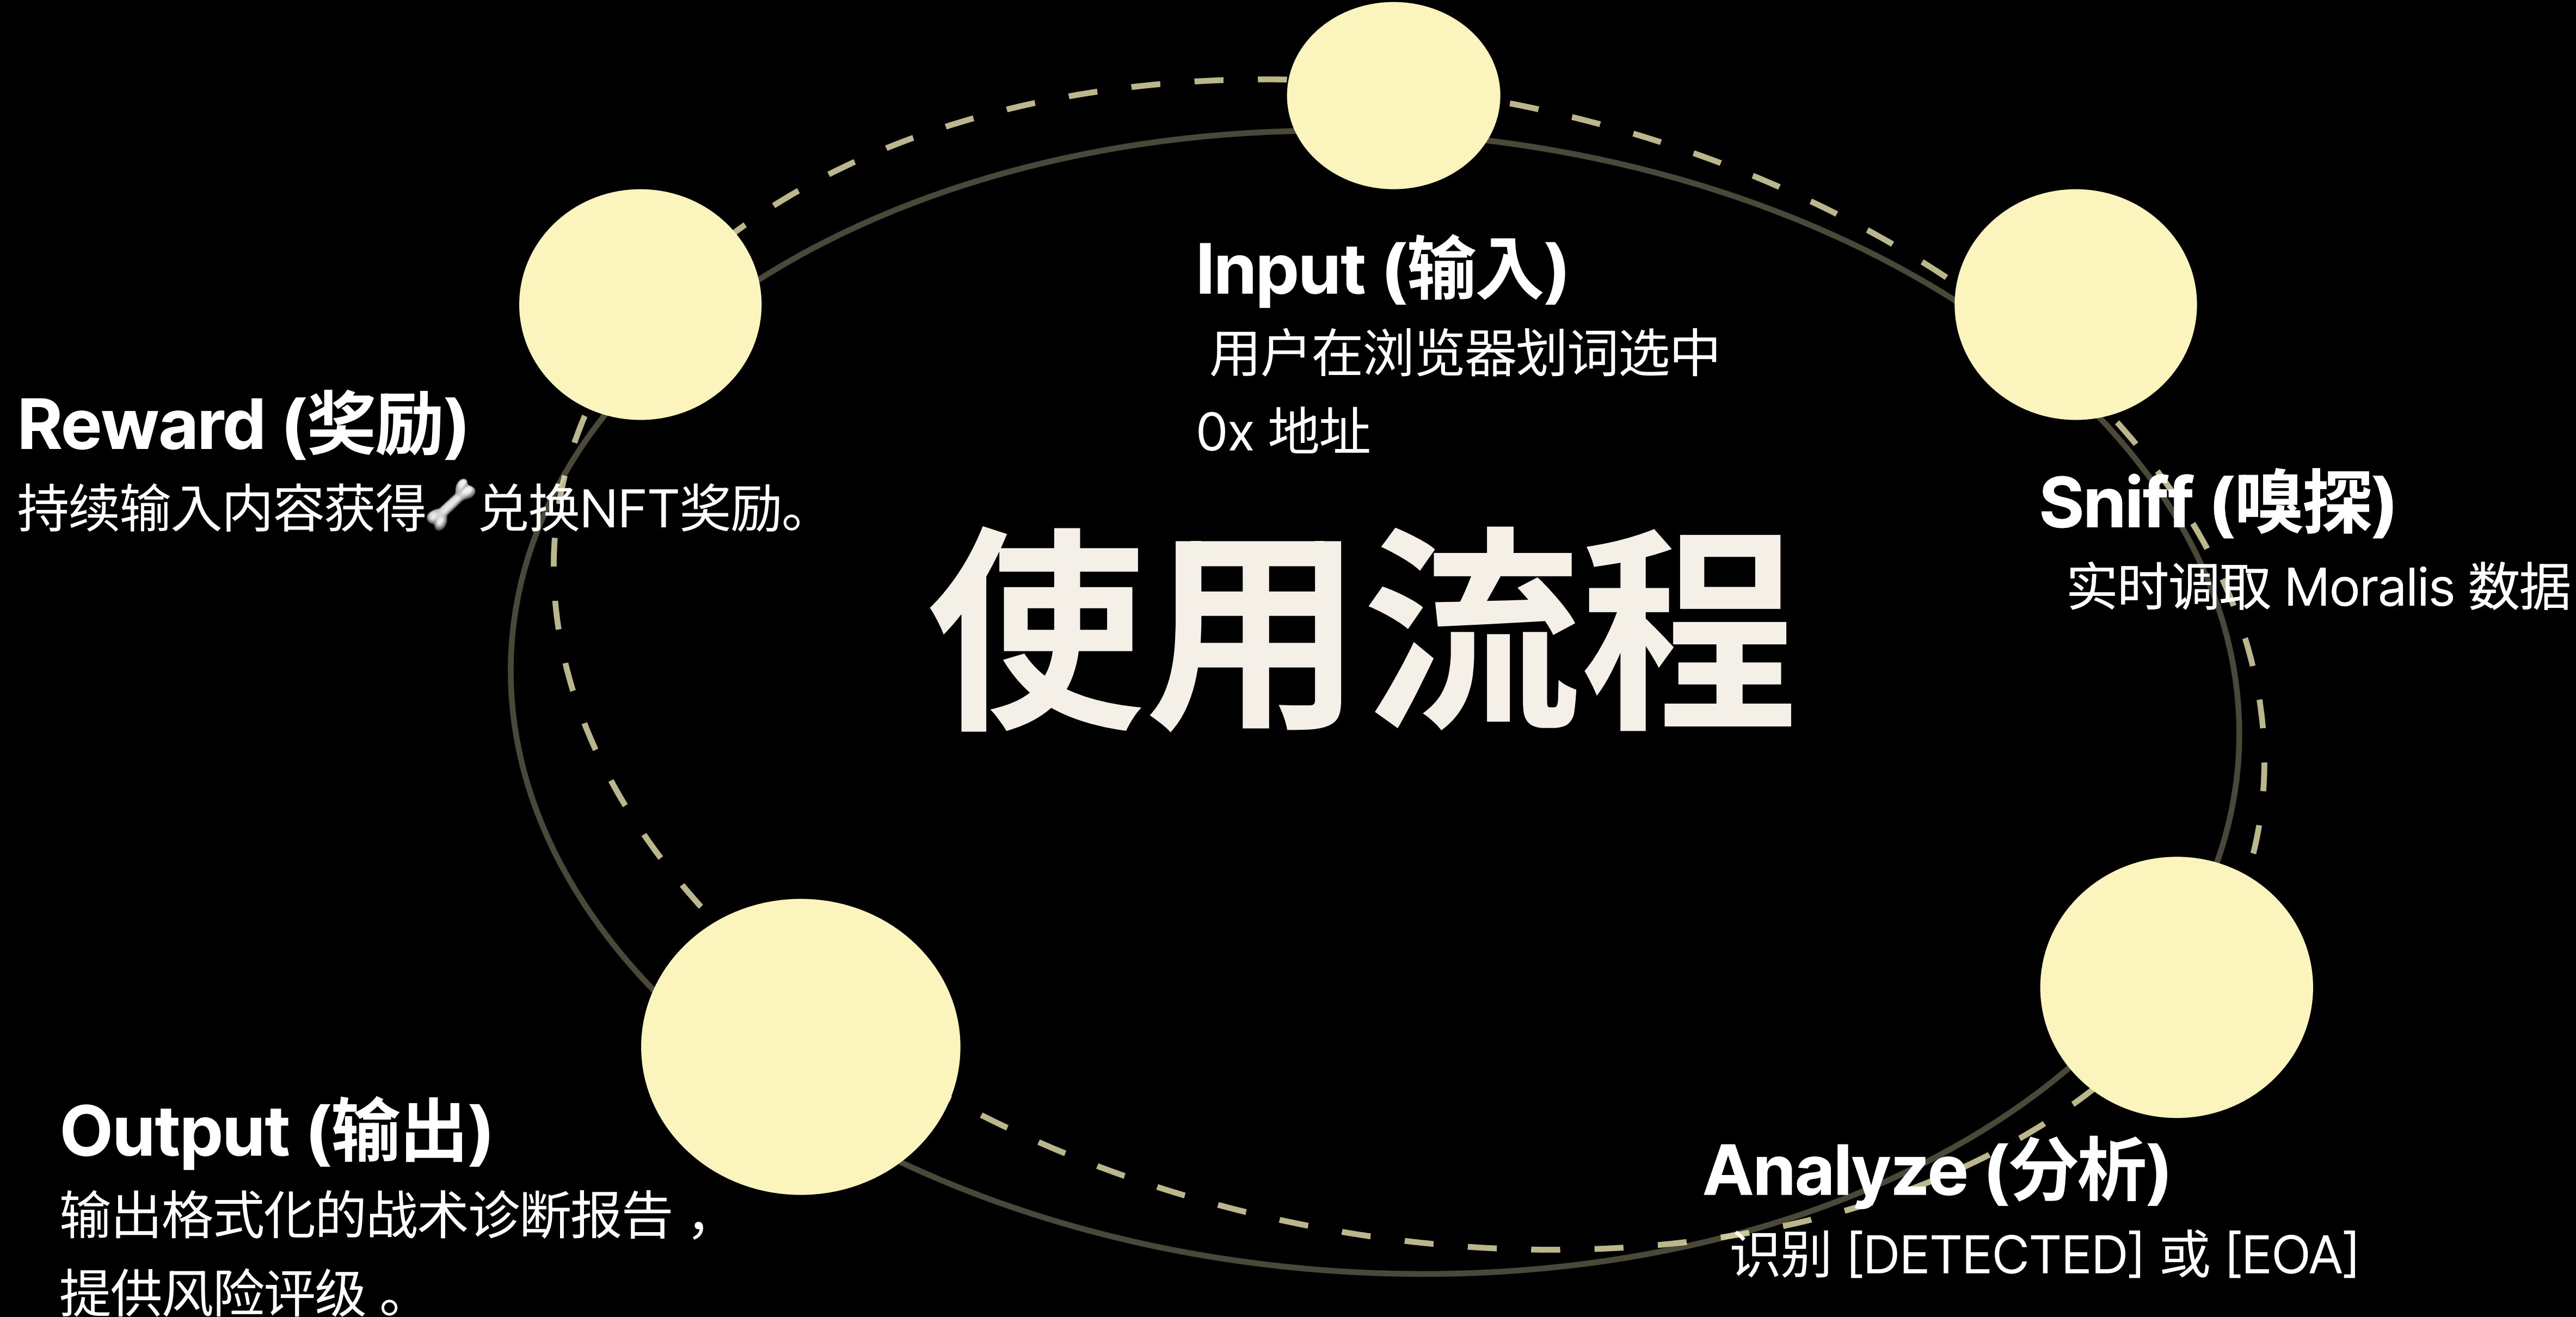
Input (输入)
用户在浏览器划词选中
0x 地址

Reward (奖励)
持续输入内容获得🦴兑换NFT奖励。

使用流程

Sniff (嗅探)
实时调取 Moralis 数据

Output (输出)
输出格式化的战术诊断报告，提供风险评级。

Analyze (分析)
识别 [DETECTED] 或 [EOA]